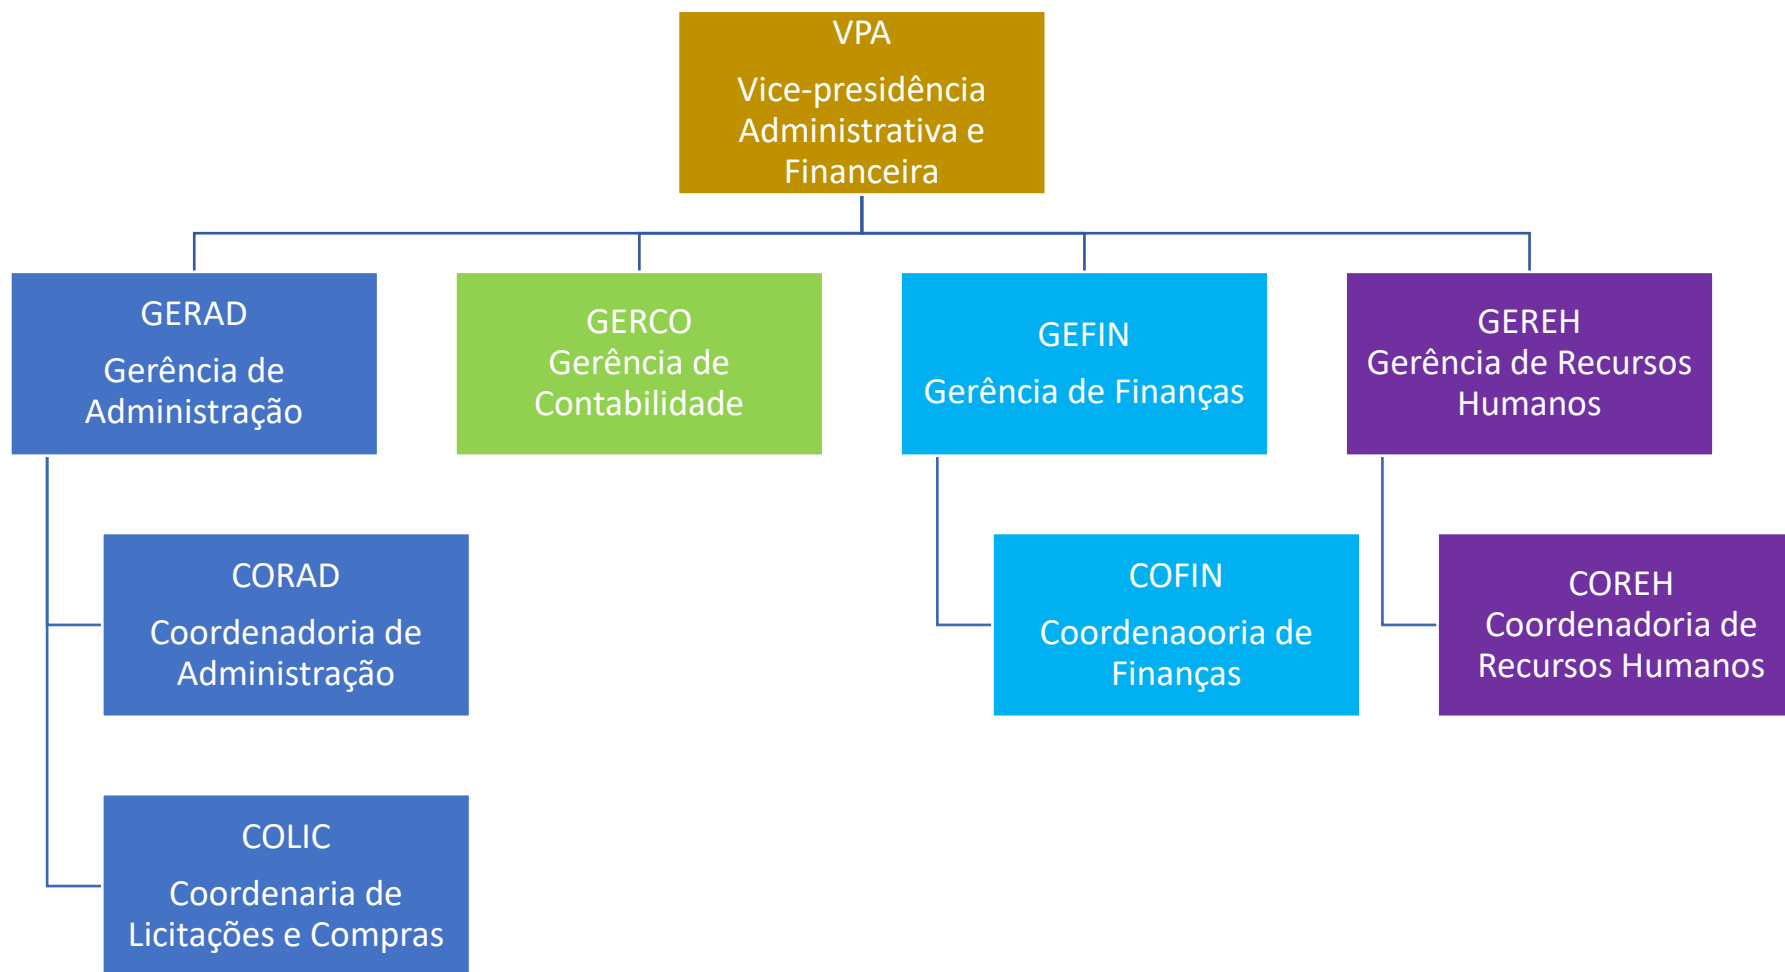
VPA

Vice-presidência Administrativa e Financeira

GERAD

Gerência de Administração

GERCO
Gerência de Contabilidade

GEFIN

Gerência de Finanças

GEREH
Gerência de Recursos Humanos

CORAD

Coordenadoria de Administração

COFIN

Coordenaooria de Finanças

COREH
Coordenadoria de Recursos Humanos

COLIC

Coordenaria de Licitações e Compras